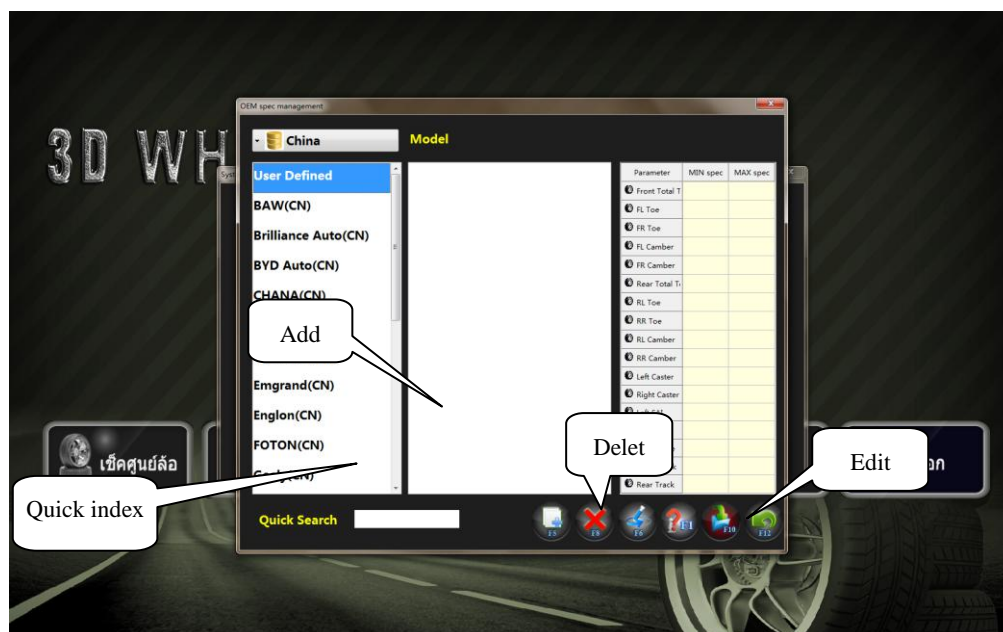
3D WH

OEM spec management

China

Model

User Defined
BAW(CN)
Brilliance Auto(CN)
BYD Auto(CN)
CHANA(CN)
Emgrand(CN)
Englon(CN)
FOTON(CN)
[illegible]

| Parameter | MIN spec | MAX spec |
|---|---|---|
| Front Total T | | |
| FL Toe | | |
| FR Toe | | |
| FL Camber | | |
| FR Camber | | |
| Rear Total T | | |
| RL Toe | | |
| RR Toe | | |
| RL Camber | | |
| RR Camber | | |
| Left Caster | | |
| Right Caster | | |
| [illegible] | | |
| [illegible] | | |
| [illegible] | | |
| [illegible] | | |
| Rear Track | | |

Add

Delet

Edit

Quick index

Quick Search

F5 F8 F6 F11 F10 F12

เช็คศูนย์ล้อ

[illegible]อก